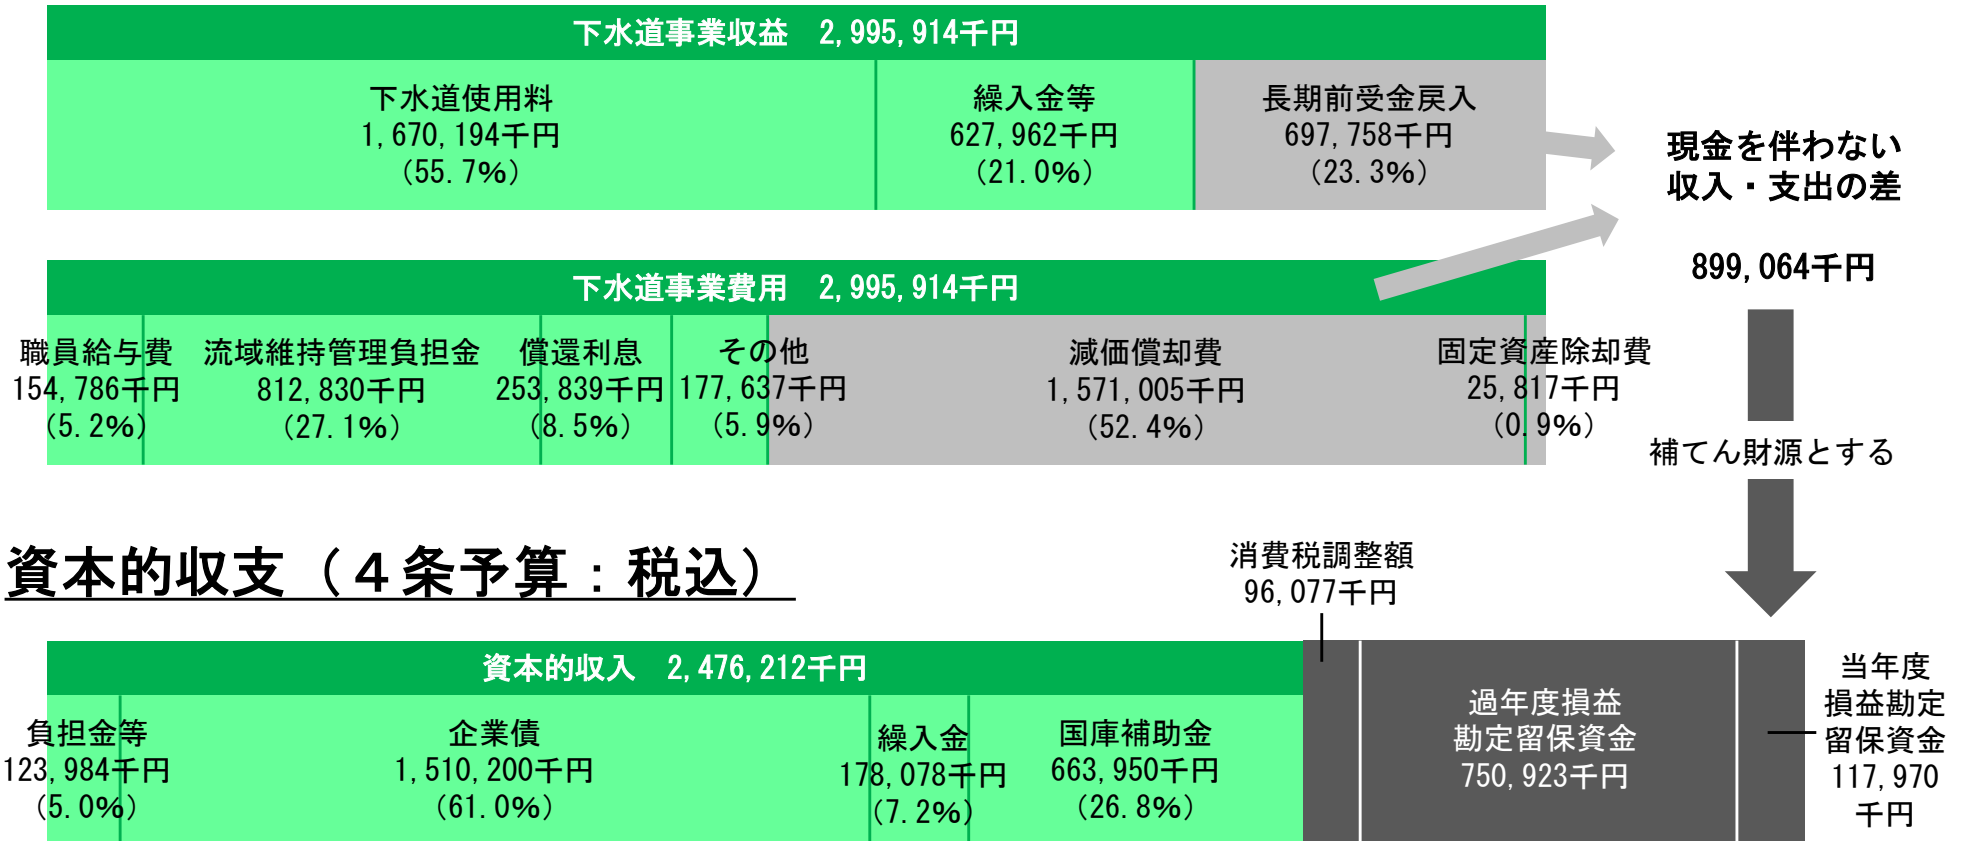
下水道事業収益　2,995,914千円

下水道使用料
1,670,194千円
(55.7%)

繰入金等
627,962千円
(21.0%)

長期前受金戻入
697,758千円
(23.3%)

現金を伴わない
収入・支出の差

899,064千円

下水道事業費用　2,995,914千円

職員給与費
154,786千円
(5.2%)

流域維持管理負担金
812,830千円
(27.1%)

償還利息
253,839千円
(8.5%)

その他
177,637千円
(5.9%)

減価償却費
1,571,005千円
(52.4%)

固定資産除却費
25,817千円
(0.9%)

補てん財源とする

資本的収支（４条予算：税込）

消費税調整額
96,077千円

資本的収入　2,476,212千円

負担金等
123,984千円
(5.0%)

企業債
1,510,200千円
(61.0%)

繰入金
178,078千円
(7.2%)

国庫補助金
663,950千円
(26.8%)

過年度損益
勘定留保資金
750,923千円

当年度
損益勘定
留保資金
117,970
千円